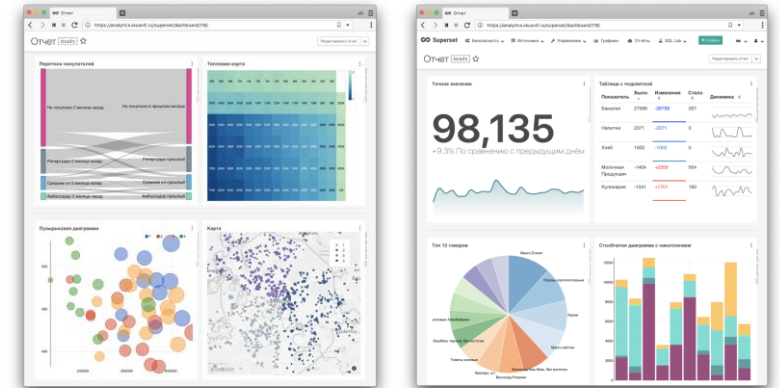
Отчет

https://analytics.visasoft.ru/superset/dashboard/116/

Отчет Draft

Редактировать отчет

Воронка покупателей

Тепловая карта

Не покупали 2 месяца назад

Не покупали в прошлом месяце

Регулярные 2 месяца назад

Регулярные прошлый

Средние 2 месяца назад

Средние в прошлом

Амбассадор 2 месяца назад

Амбассадор прошлый

Пузырьковая диаграмма

Карта

Отчет

https://analytics.visasoft.ru/superset/dashboard/116/

Superset

Безопасность

Источники

Управление

Графики

Отчеты

SQL Lab

+ Создать

Отчет Draft

Редактировать отчет

Точное значение

98,135

+9.3% По сравнению с предыдущим днём

Таблица с подсветкой

| Показатель | Было | Изменение | Стало | Динамика |
|---|---|---|---|---|
| Бакалея | 27066 | -26789 | 267 | |
| Напитки | 2071 | -2071 | 0 | |
| Хлеб | 1062 | -1062 | 0 | |
| Молочная Продукция | -1404 | +2008 | 604 | |
| Кулинария | -1541 | +1751 | 160 | |

Топ 15 товаров

Столбчатая диаграмма с накоплением